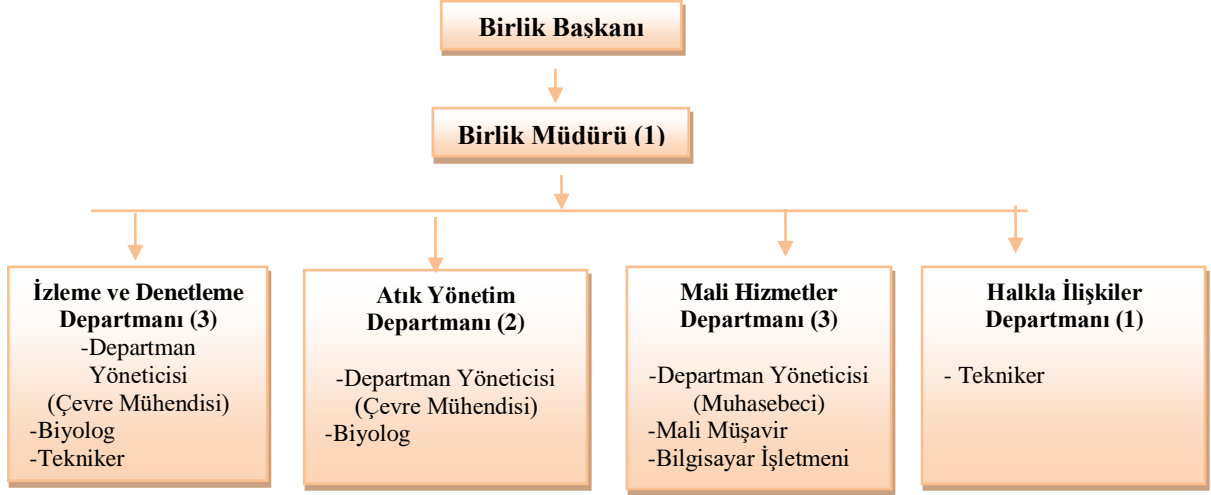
Birlik Başkanı

Birlik Müdürü (1)

İzleme ve Denetleme Departmanı (3)
-Departman Yöneticisi
(Çevre Mühendisi)
-Biyolog
-Tekniker

Atık Yönetim Departmanı (2)
-Departman Yöneticisi
(Çevre Mühendisi)
-Biyolog

Mali Hizmetler Departmanı (3)
-Departman Yöneticisi
(Muhasebeci)
-Mali Müşavir
-Bilgisayar İşletmeni

Halkla İlişkiler Departmanı (1)
- Tekniker